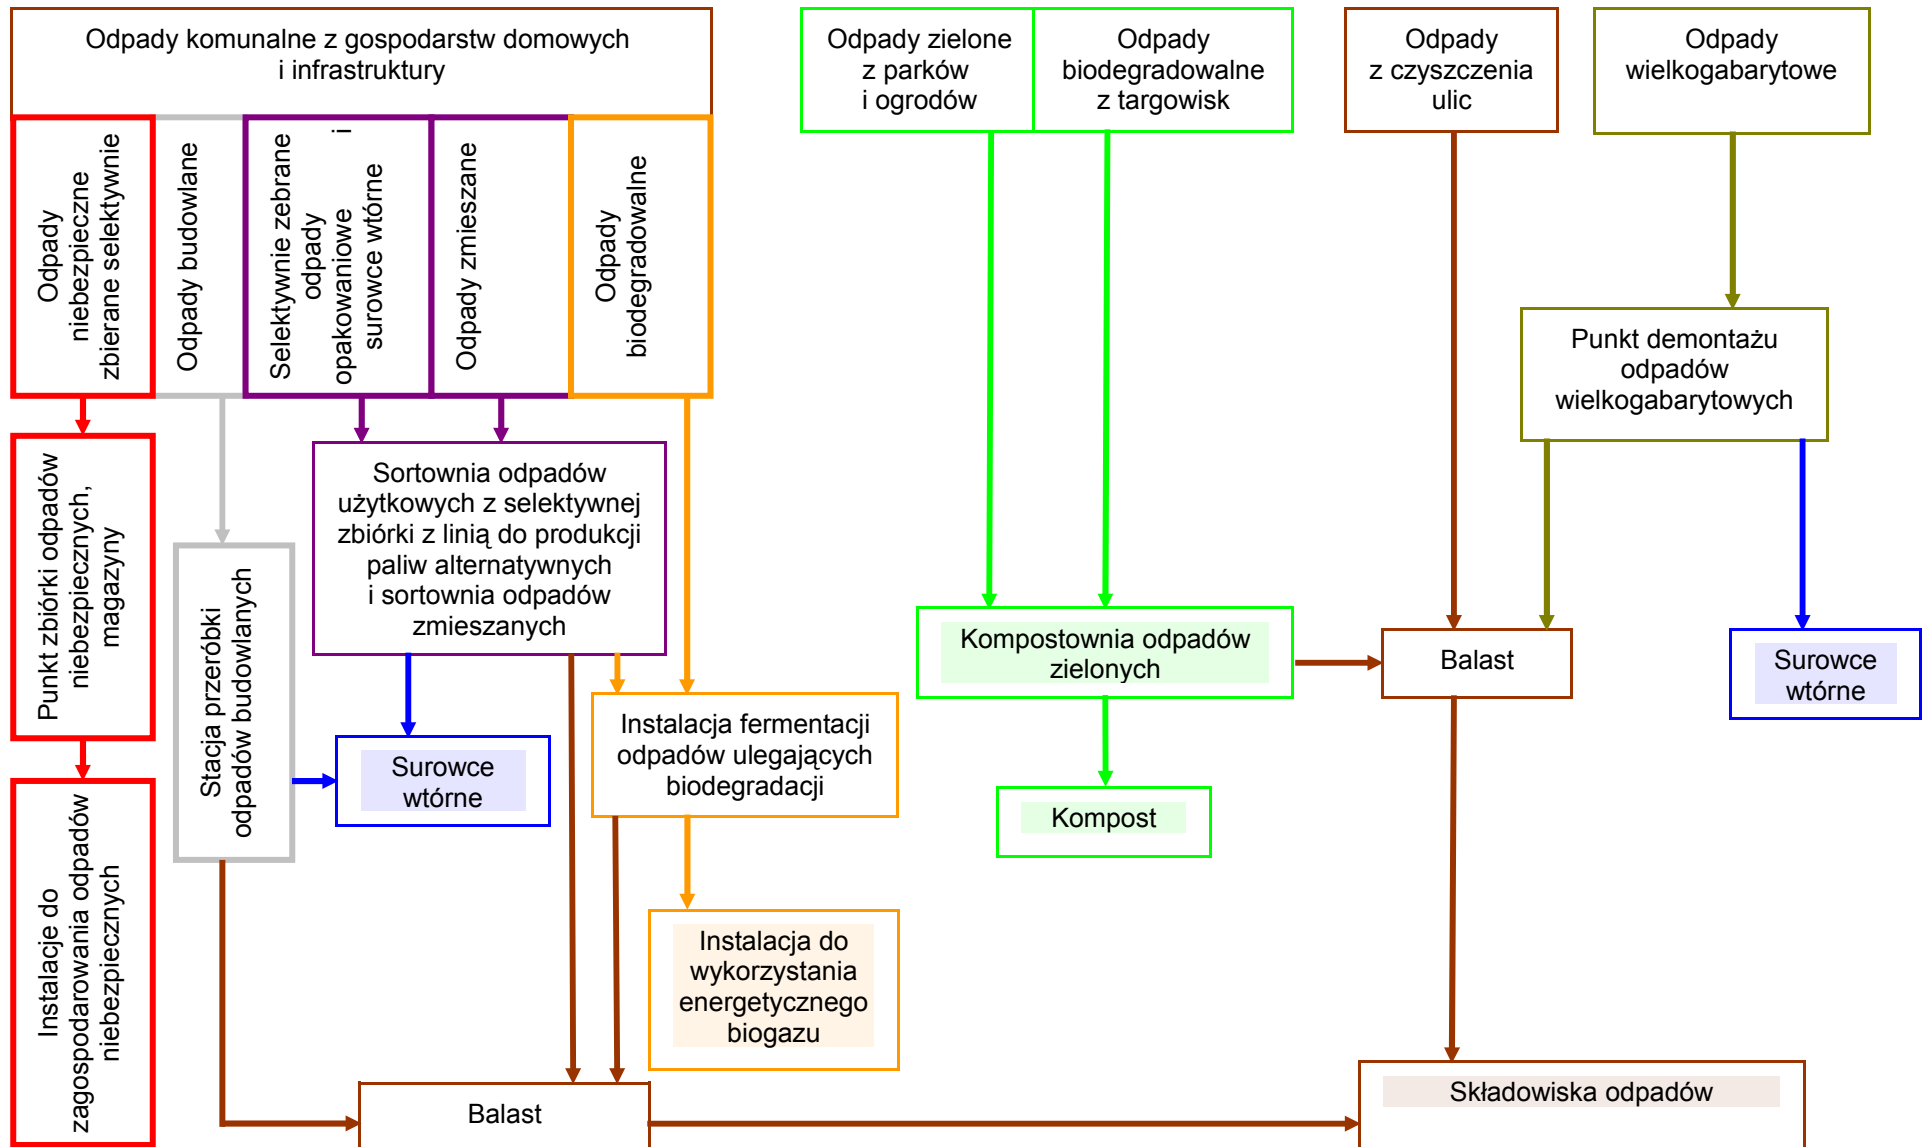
Odpady komunalne z gospodarstw domowych i infrastruktury

Odpady niebezpieczne zbierane selektywnie

Odpady budowlane

Selektywnie zebrane odpady opakowaniowe i surowce wtórne

Odpady zmieszane

Odpady biodegradowalne

Odpady zielone z parków i ogrodów

Odpady biodegradowalne z targowisk

Odpady z czyszczenia ulic

Odpady wielkogabarytowe

Punkt demontażu odpadów wielkogabarytowych

Punkt zbiórki odpadów niebezpiecznych, magazyny

Sortownia odpadów użytkowych z selektywnej zbiórki z linią do produkcji paliw alternatywnych i sortownia odpadów zmieszanych

Stacja przeróbki odpadów budowlanych

Kompostownia odpadów zielonych

Balast

Surowce wtórne

Surowce wtórne

Instalacja fermentacji odpadów ulegających biodegradacji

Kompost

Instalacje do zagospodarowania odpadów niebezpiecznych

Instalacja do wykorzystania energetycznego biogazu

Balast

Składowiska odpadów